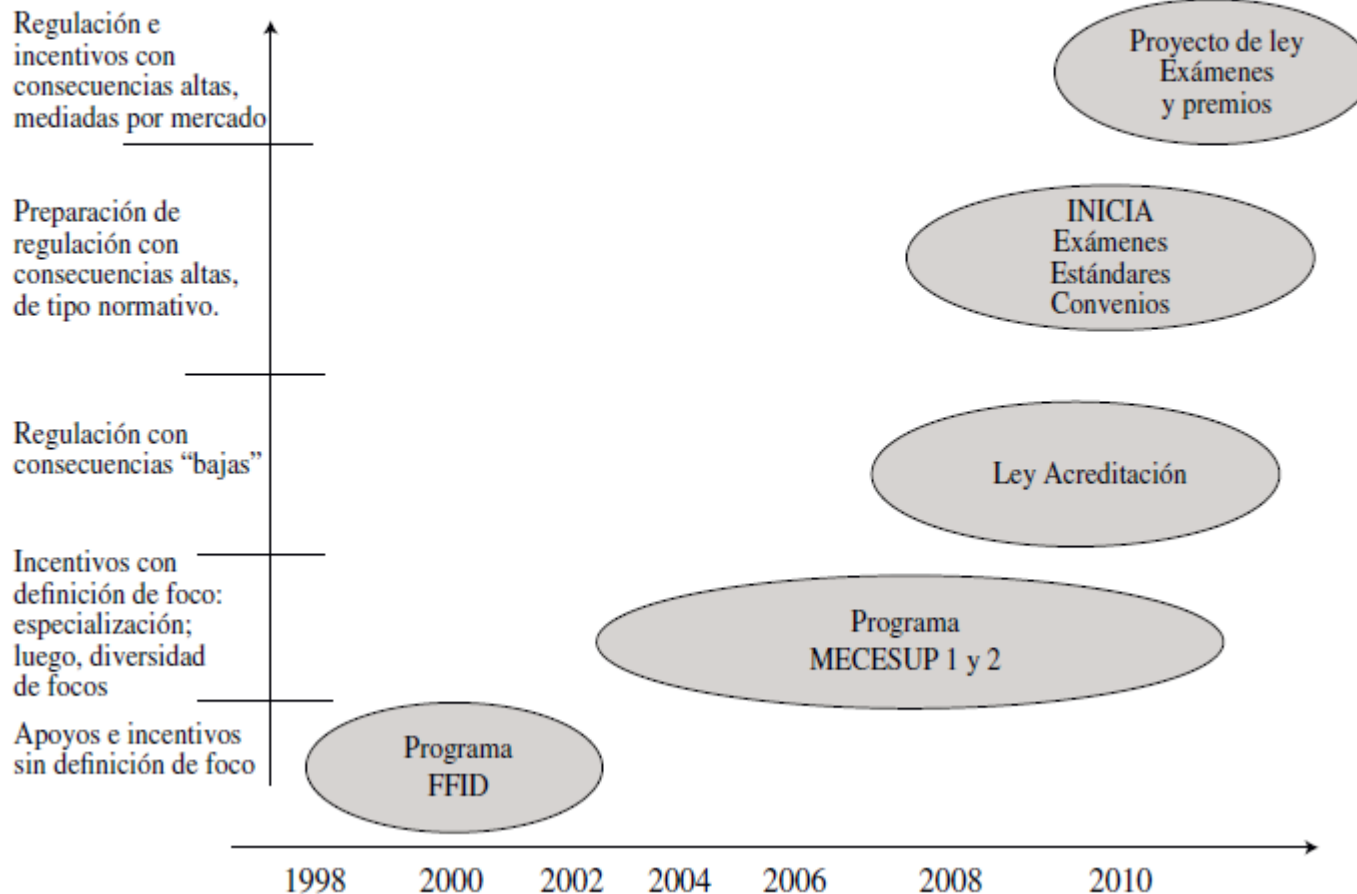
Regulación e incentivos con consecuencias altas, mediadas por mercado

Proyecto de ley
Exámenes
y premios

Preparación de regulación con consecuencias altas, de tipo normativo.

INICIA
Exámenes
Estándares
Convenios

Regulación con consecuencias "bajas"

Ley Acreditación

Incentivos con definición de foco: especialización; luego, diversidad de focos

Programa
MECESUP 1 y 2

Apoyos e incentivos sin definición de foco

Programa
FFID

1998 2000 2002 2004 2006 2008 2010